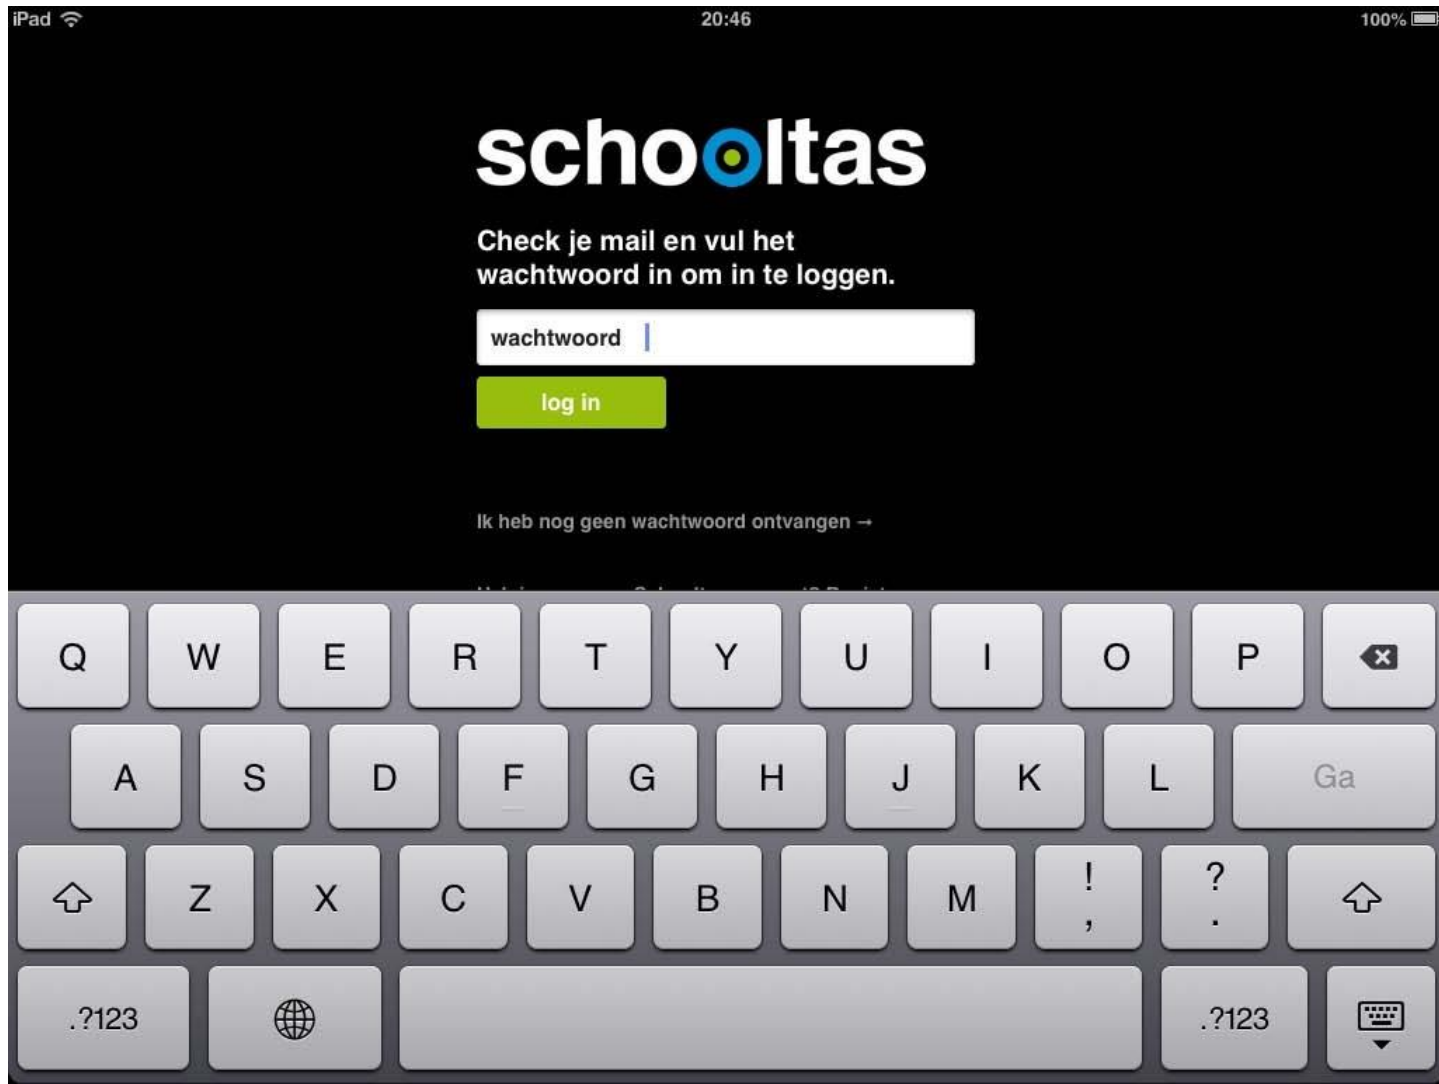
iPad 20:46 100%

schooltas

Check je mail en vul het wachtwoord in om in te loggen.

wachtwoord

log in

Ik heb nog geen wachtwoord ontvangen →

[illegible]

Q W E R T Y U I O P
A S D F G H J K L Ga
Z X C V B N M ! , ? .
.?123 .?123